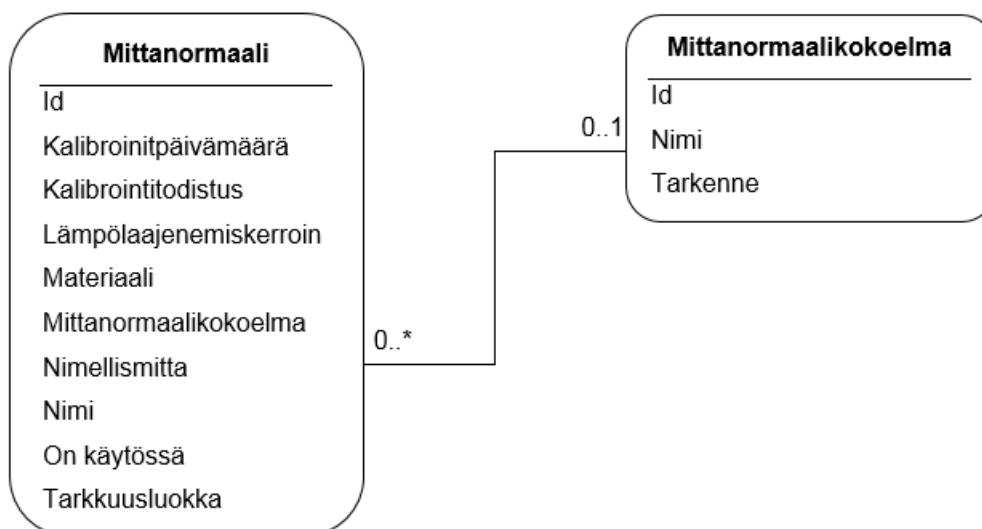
Mittanormaali

Id
Kalibrointipäivämäärä
Kalibrointitodistus
Lämpölaajenemiskerroin
Materiaali
Mittanormaalikokoelma
Nimellismitta
Nimi
On käytössä
Tarkkuusluokka

0..*

0..1

Mittanormaalikokoelma

Id
Nimi
Tarkenne